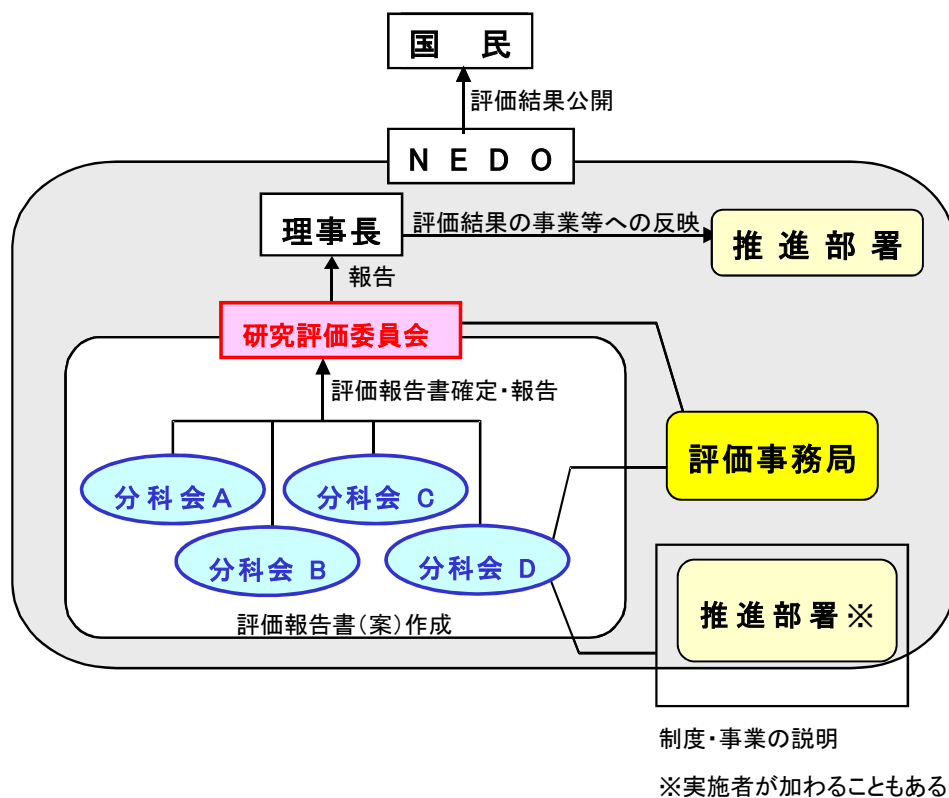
国　民

評価結果公開

ＮＥＤＯ

理事長

評価結果の事業等への反映

推 進 部 署

報告

研究評価委員会

評価報告書確定・報告

評価事務局

分 科 会 A

分 科 会　C

分 科 会　B

分 科 会　D

推 進 部 署 ※

評価報告書（案）作成

制度・事業の説明

※実施者が加わることもある